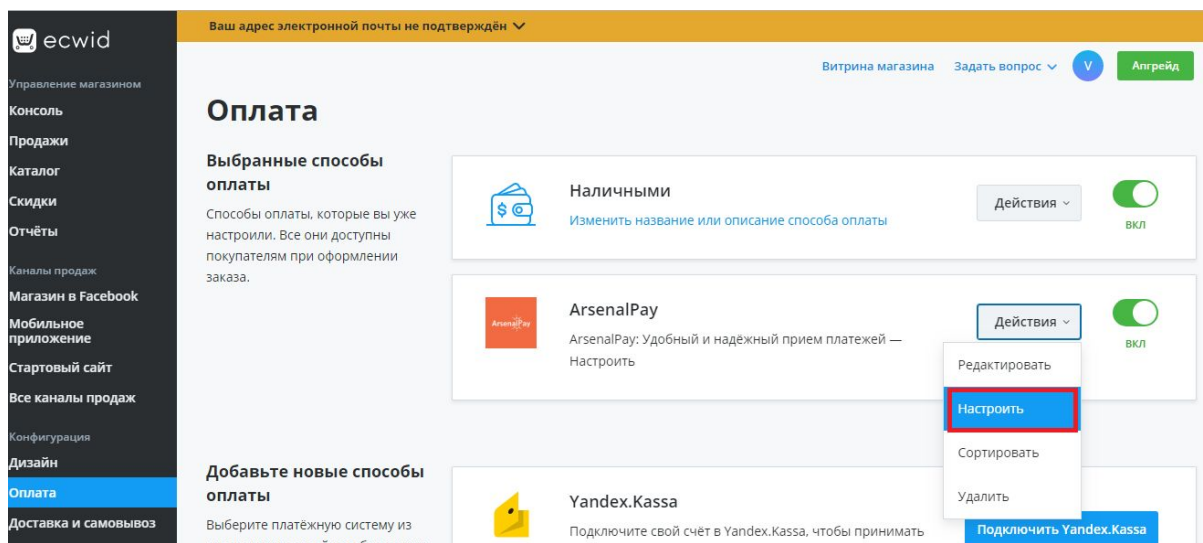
ecwid

Управление магазином
Консоль
Продажи
Каталог
Скидки
Отчёты

Каналы продаж
Магазин в Facebook
Мобильное приложение
Стартовый сайт
Все каналы продаж

Конфигурация
Дизайн
Оплата
Доставка и самовывоз

Ваш адрес электронной почты не подтверждён

Витрина магазина Задать вопрос V Апгрейд

Оплата

Выбранные способы оплаты

Способы оплаты, которые вы уже настроили. Все они доступны покупателям при оформлении заказа.

Наличными
Изменить название или описание способа оплаты
Действия
ВКЛ

ArsenalPay
ArsenalPay
ArsenalPay: Удобный и надёжный прием платежей — Настроить
Действия
ВКЛ

Редактировать
Настроить
Сортировать
Удалить

Добавьте новые способы оплаты

Выберите платёжную систему из

Yandex.Kassa
Подключите свой счёт в Yandex.Kassa, чтобы принимать
Подключить Yandex.Kassa